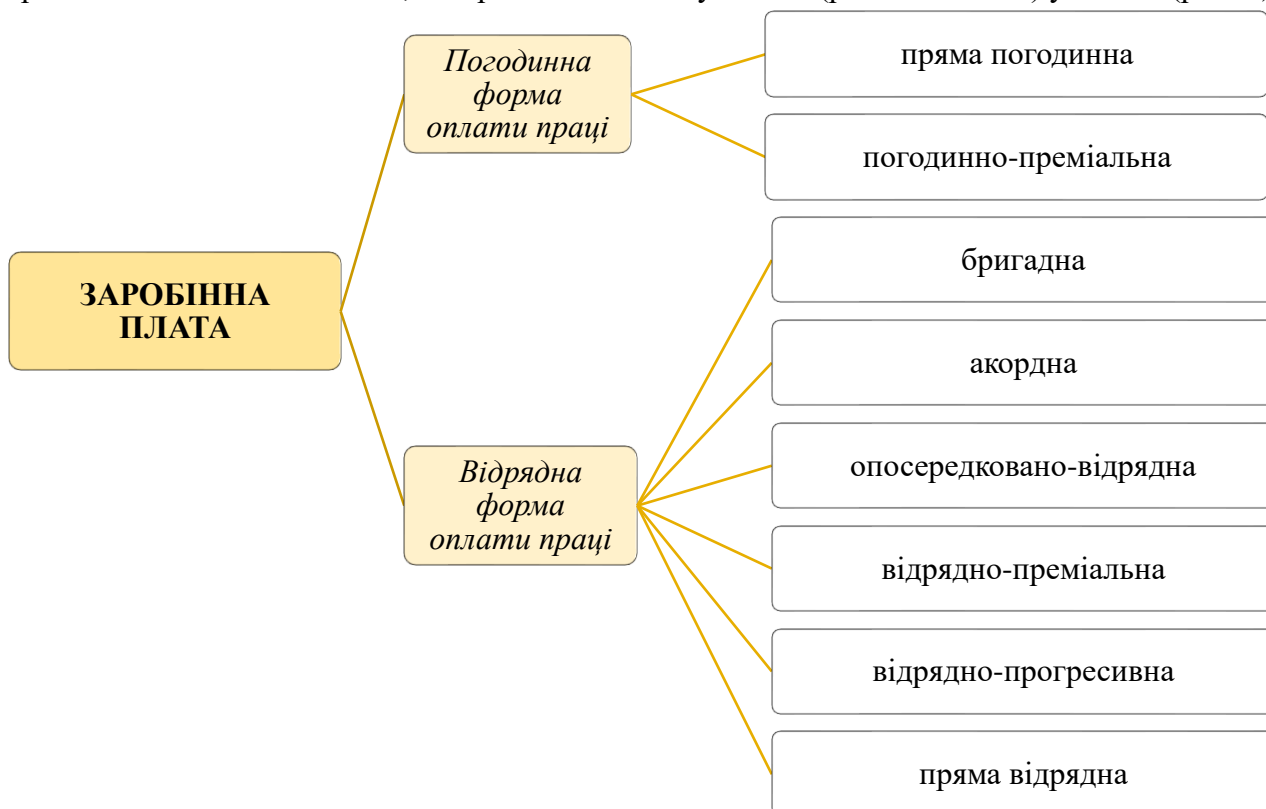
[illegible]

ЗАРОБІННА ПЛАТА

Погодинна форма оплати праці

пряма погодинна

погодинно-преміальна

Відрядна форма оплати праці

бригадна

акордна

опосередковано-відрядна

відрядно-преміальна

відрядно-прогресивна

пряма відрядна